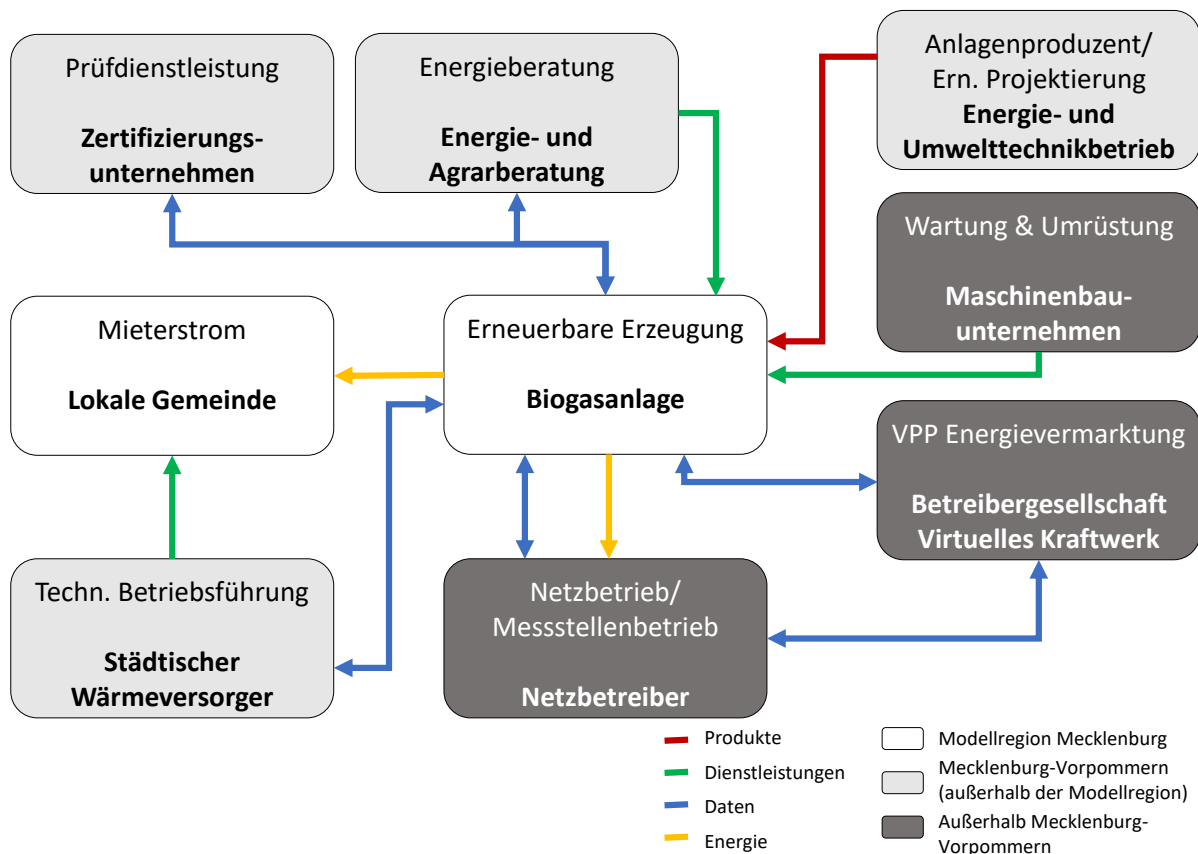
Prüfdienstleistung

**Zertifizierungsunternehmen**

Energieberatung

**Energie- und Agrarberatung**

Anlagenproduzent/ Ern. Projektierung

**Energie- und Umwelttechnikbetrieb**

Wartung & Umrüstung

**Maschinenbauunternehmen**

Mieterstrom

**Lokale Gemeinde**

Erneuerbare Erzeugung

**Biogasanlage**

VPP Energievermarktung

**Betreibergesellschaft Virtuelles Kraftwerk**

Techn. Betriebsführung

**Städtischer Wärmeversorger**

Netzbetrieb/ Messstellenbetrieb

**Netzbetreiber**

Produkte

Dienstleistungen

Daten

Energie

Modellregion Mecklenburg

Mecklenburg-Vorpommern (außerhalb der Modellregion)

Außerhalb Mecklenburg-Vorpommern